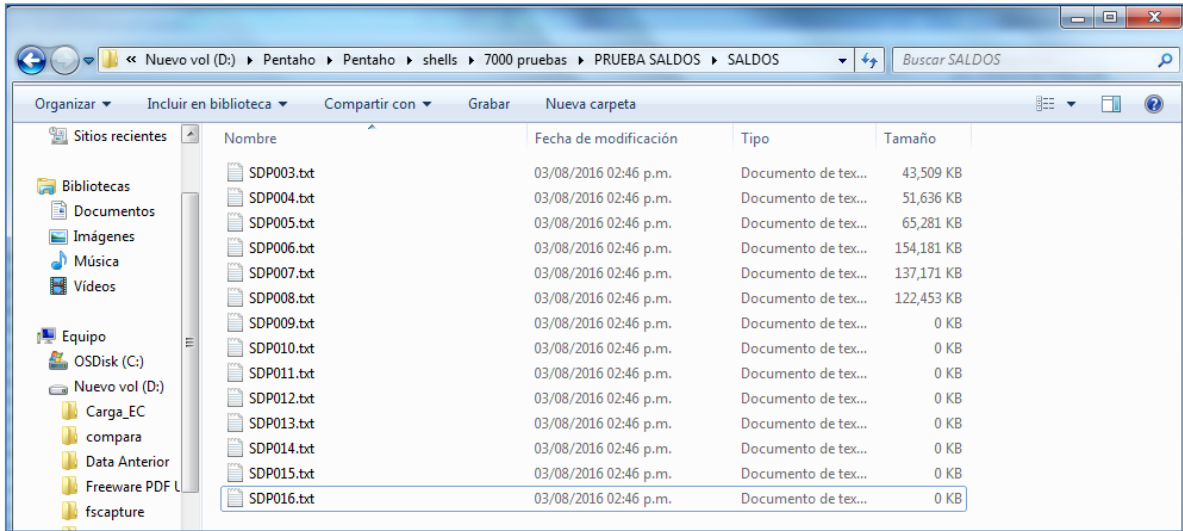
« Nuevo vol (D:) ▸ Pentaho ▸ Pentaho ▸ shells ▸ 7000 pruebas ▸ PRUEBA SALDOS ▸ SALDOS

Buscar SALDOS

Organizar ▾ Incluir en biblioteca ▾ Compartir con ▾ Grabar Nueva carpeta

Sitios recientes

Bibliotecas
Documentos
Imágenes
Música
Vídeos

Equipo
OSDisk (C:)
Nuevo vol (D:)
Carga_EC
compara
Data Anterior
Freeware PDF U
fscapture

| Nombre | Fecha de modificación | Tipo | Tamaño |
|---|---|---|---|
| SDP003.txt | 03/08/2016 02:46 p.m. | Documento de tex... | 43,509 KB |
| SDP004.txt | 03/08/2016 02:46 p.m. | Documento de tex... | 51,636 KB |
| SDP005.txt | 03/08/2016 02:46 p.m. | Documento de tex... | 65,281 KB |
| SDP006.txt | 03/08/2016 02:46 p.m. | Documento de tex... | 154,181 KB |
| SDP007.txt | 03/08/2016 02:46 p.m. | Documento de tex... | 137,171 KB |
| SDP008.txt | 03/08/2016 02:46 p.m. | Documento de tex... | 122,453 KB |
| SDP009.txt | 03/08/2016 02:46 p.m. | Documento de tex... | 0 KB |
| SDP010.txt | 03/08/2016 02:46 p.m. | Documento de tex... | 0 KB |
| SDP011.txt | 03/08/2016 02:46 p.m. | Documento de tex... | 0 KB |
| SDP012.txt | 03/08/2016 02:46 p.m. | Documento de tex... | 0 KB |
| SDP013.txt | 03/08/2016 02:46 p.m. | Documento de tex... | 0 KB |
| SDP014.txt | 03/08/2016 02:46 p.m. | Documento de tex... | 0 KB |
| SDP015.txt | 03/08/2016 02:46 p.m. | Documento de tex... | 0 KB |
| SDP016.txt | 03/08/2016 02:46 p.m. | Documento de tex... | 0 KB |